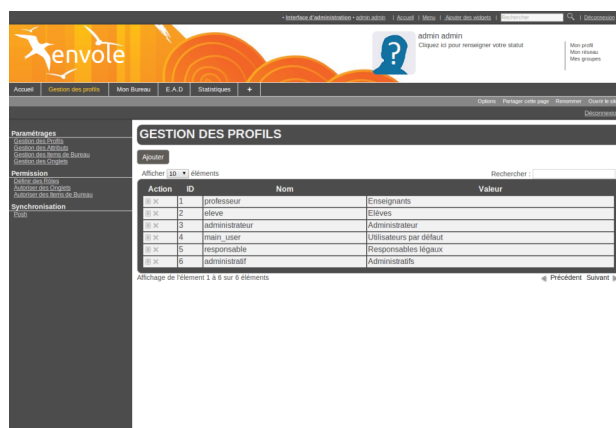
• Interface d'administration • admin admin | Accueil | Menu | Ajouter des widgets | Rechercher | Déconnexion

envole

admin admin
Cliquez ici pour renseigner votre statut

Mon profil
Mon réseau
Mes groupes

Accueil | Gestion des profils | Mon Bureau | E.A.D | Statistiques | +

Options Partager cette page Renommer Ouvrir le cl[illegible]

Déconnexio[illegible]

Paramétrages
Gestion des Profils
Gestion des Attributs
Gestion des Items de Bureau
Gestion des Onglets

Permission
Définir des Rôles
Autoriser des Onglets
Autoriser des Items de Bureau

Synchronisation
Posh

GESTION DES PROFILS

Ajouter

Afficher 10 éléments

Rechercher :

| Action | ID | Nom | Valeur |
|---|---|---|---|
| | 1 | professeur | Enseignants |
| | 2 | eleve | Elèves |
| | 3 | administrateur | Administrateur |
| | 4 | main_user | Utilisateurs par défaut |
| | 5 | responsable | Responsables légaux |
| | 6 | administratif | Administratifs |

Affichage de l'élément 1 à 6 sur 6 éléments

Précédent Suivant